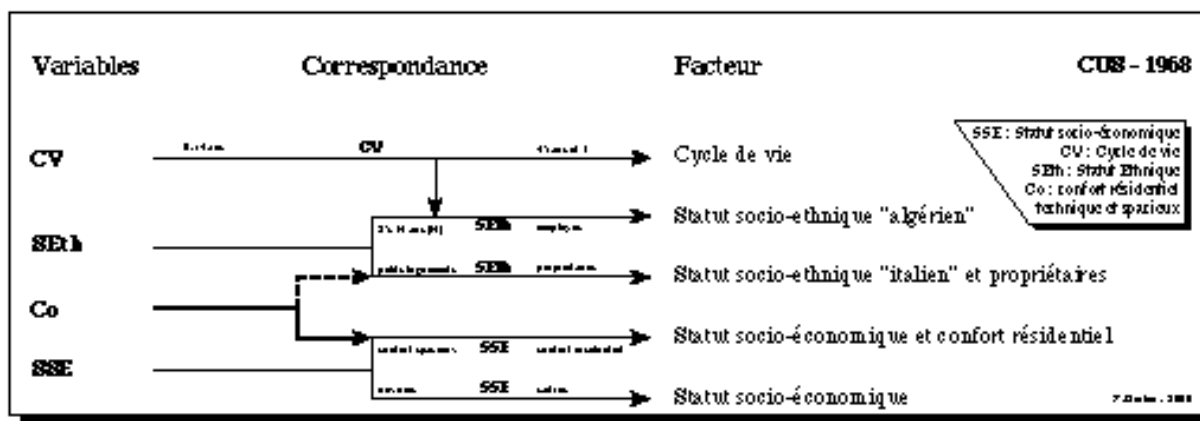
Variables

Correspondance

Facteur

CUS - 1968

SSE : Statut socio-économique
CV : Cycle de vie
SEth : Statut Ethnique
Co : confort résidentiel technique et spacieux

CV

SEth

Co

SSE

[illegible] CV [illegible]

Cycle de vie

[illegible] SEth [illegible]

Statut socio-ethnique "algérien"

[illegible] SEth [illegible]

Statut socio-ethnique "italien" et propriétaires

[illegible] SSE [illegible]

Statut socio-économique et confort résidentiel

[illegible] SSE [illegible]

Statut socio-économique

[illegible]